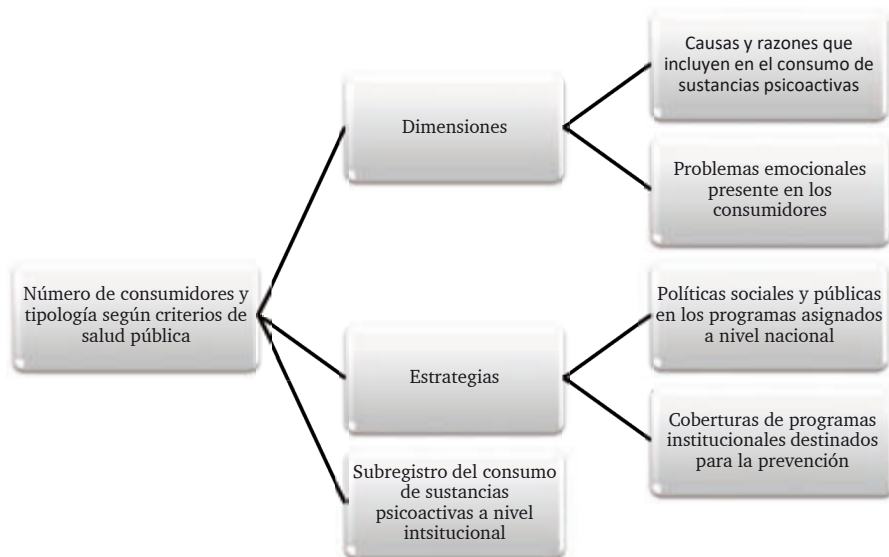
Número de consumidores y tipología según criterios de salud pública

Dimensiones

Causas y razones que incluyen en el consumo de sustancias psicoactivas

Problemas emocionales presente en los consumidores

Estrategias

Políticas sociales y públicas en los programas asignados a nivel nacional

Coberturas de programas institucionales destinados para la prevención

Subregistro del consumo de sustancias psicoactivas a nivel intsitucional